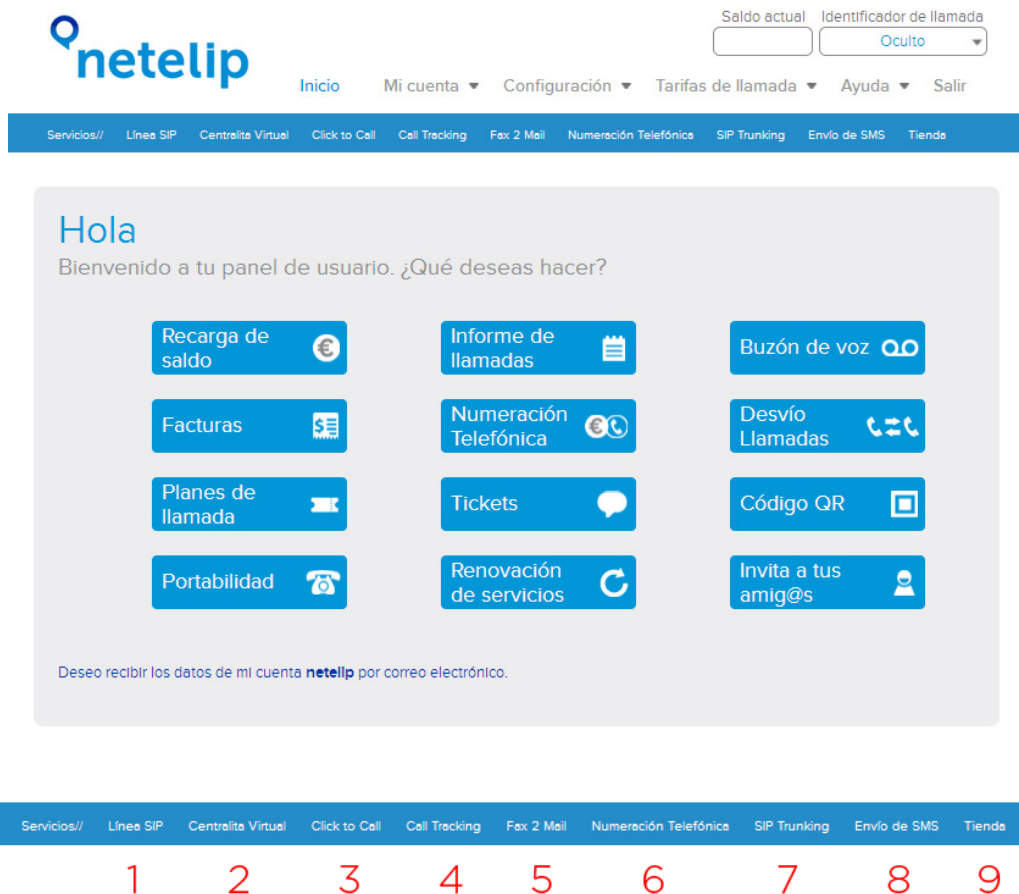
netelip

Saldo actual Identificador de llamada
Oculto

Inicio Mi cuenta Configuración Tarifas de llamada Ayuda Salir

Servicios// Línea SIP Centralita Virtual Click to Call Call Tracking Fax 2 Mail Numeración Telefónica SIP Trunking Envío de SMS Tienda

Hola
Bienvenido a tu panel de usuario. ¿Qué deseas hacer?

Recarga de saldo
Informe de llamadas
Buzón de voz
Facturas
Numeración Telefónica
Desvío Llamadas
Planes de llamada
Tickets
Código QR
Portabilidad
Renovación de servicios
Invita a tus amig@s

Deseo recibir los datos de mi cuenta netelip por correo electrónico.

Servicios// Línea SIP Centralita Virtual Click to Call Call Tracking Fax 2 Mail Numeración Telefónica SIP Trunking Envío de SMS Tienda

1 2 3 4 5 6 7 8 9